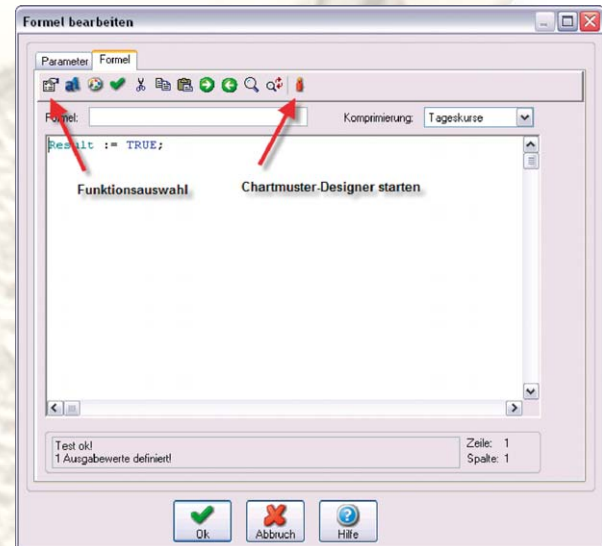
Formel bearbeiten

Parameter | Formel

Formel:

Komprimierung: Tageskurse

Result := TRUE;

Funktionsauswahl

Chartmuster-Designer starten

Test ok!
1 Ausgabewerte definiert!

Zeile: 1
Spalte: 1

Ok | Abbruch | Hilfe